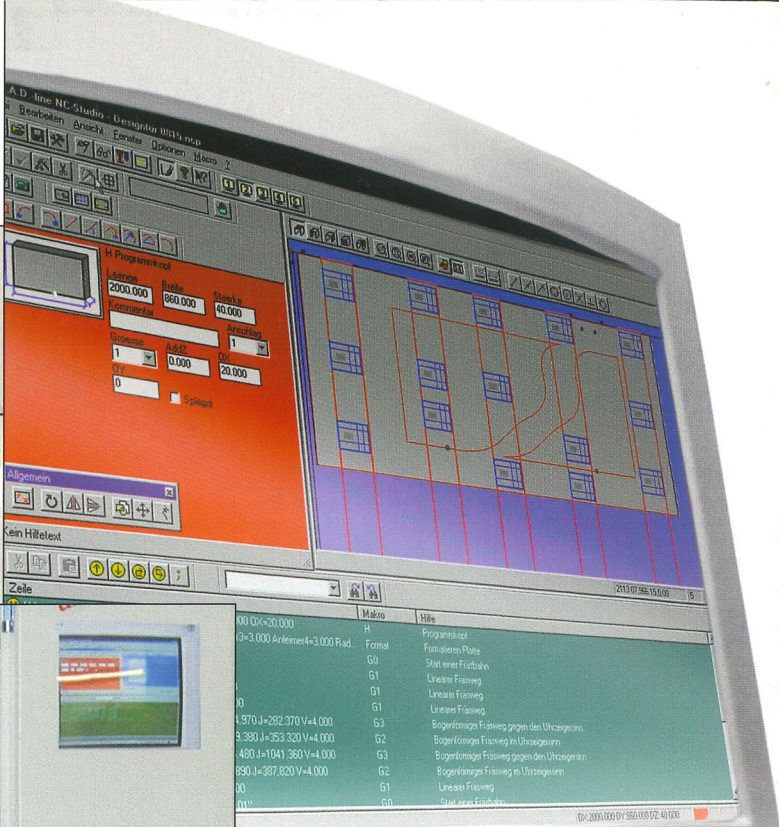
A.D. line NC-Studio - Designtor 8815.ncp
Bearbeiten Ansicht Fenster Optionen Macro ?

H Programmkopf
Laenge 2000.000
Breite 960.000
Staerke 40.000
Kommentar
Anschlag 1
Groesse 1
AddZ 0.000
DX 20.000
DY 0
Spiegel

Allgemein

Kein Hilfetext

Zeile

2113.07,966.15,0.00 5

| | Makro | Hilfe |
|---|---|---|
| 000 DX=20.000 | H | Programmkopf |
| 3=3.000 Anleimer4=3.000 Rad... | Format | Formatieren Platte |
| | G0 | Start einer Fräsbahn |
| | G1 | Linearer Fräsweg |
| | G1 | Linearer Fräsweg |
| 0 | G1 | Linearer Fräsweg |
| 4.970 J=282.370 V=4.000 | G3 | Bogenförmiger Fräsweg gegen den Uhrzeigersinn |
| 3.380 J=353.320 V=4.000 | G2 | Bogenförmiger Fräsweg im Uhrzeigersinn |
| .480 J=1041.360 V=4.000 | G3 | Bogenförmiger Fräsweg gegen den Uhrzeigersinn |
| 890 J=387.820 V=4.000 | G2 | Bogenförmiger Fräsweg im Uhrzeigersinn |
| 00 | G1 | Linearer Fräsweg |
| 01" | G0 | Start einer Fräsbahn |

DX 2000.000 DY 960.000 DZ 40.000